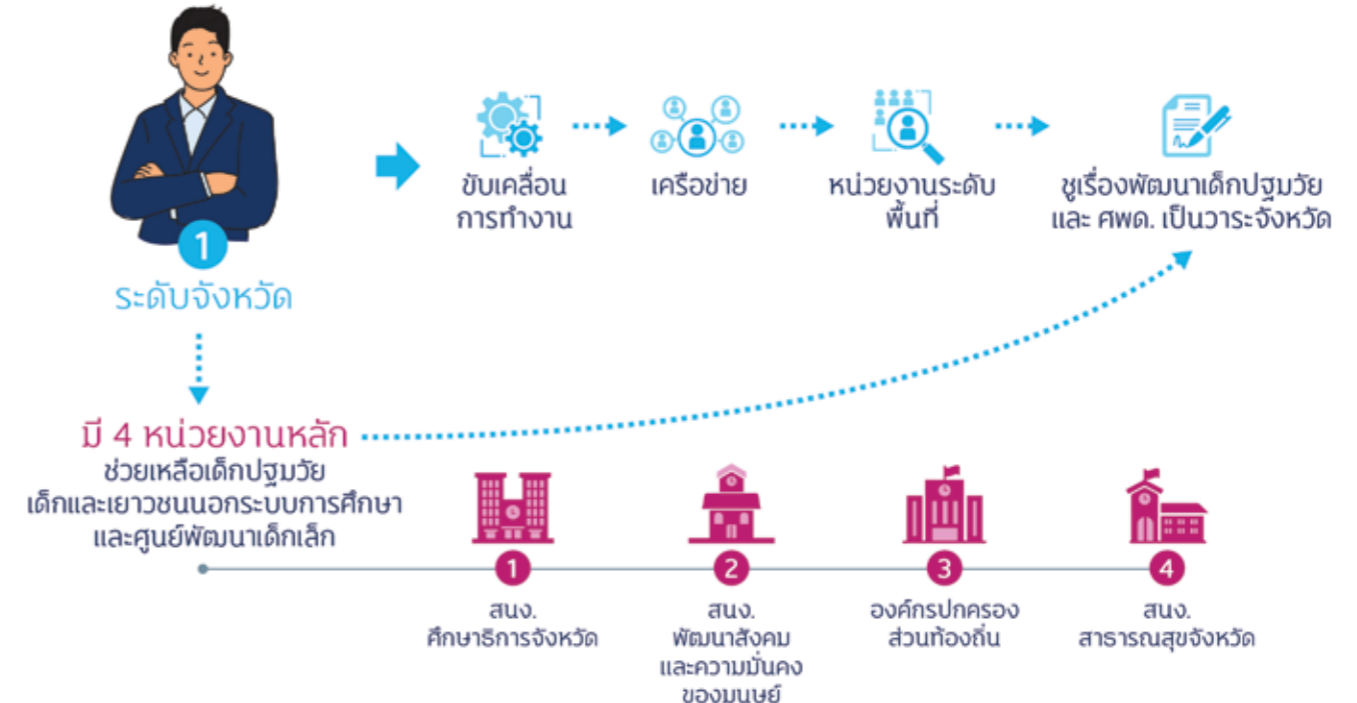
1
ระดับจังหวัด

ขับเคลื่อนการทำงาน

เครือข่าย

หน่วยงานระดับพื้นที่

ชูเรื่องพัฒนาเด็กปฐมวัยและ ศพด. เป็นวาระจังหวัด

มี 4 หน่วยงานหลัก
ช่วยเหลือเด็กปฐมวัย เด็กและเยาวชนนอกระบบการศึกษา และศูนย์พัฒนาเด็กเล็ก

1
สนง. ศึกษาธิการจังหวัด

2
สนง. พัฒนาสังคมและความมั่นคงของมนุษย์

3
องค์กรปกครองส่วนท้องถิ่น

4
สนง. สาธารณสุขจังหวัด